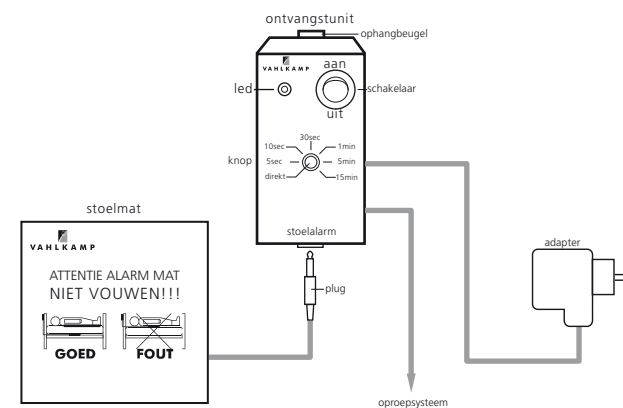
ontvangstunit

ophangbeugel

VAHLKAMP

aan

led

schakelaar

uit

30sec

10sec

1min

knop

5sec

5min

direkt

15min

stoelalarm

stoelmat

VAHLKAMP

ATTENTIE ALARM MAT
NIET VOUWEN!!!

GOED

FOUT

plug

adapter

oproepsysteem